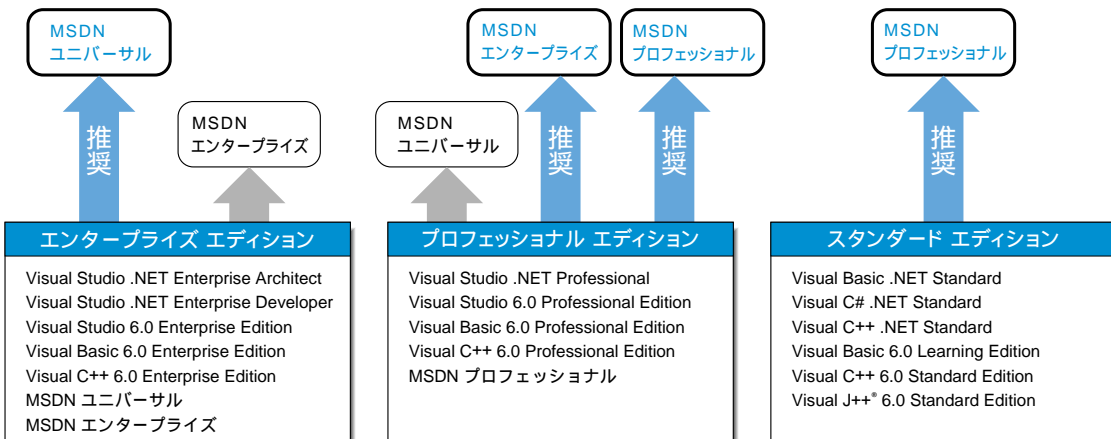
MSDN
ユニバーサル

推奨

MSDN
エンタープライズ

エンタープライズ エディション

Visual Studio .NET Enterprise Architect
Visual Studio .NET Enterprise Developer
Visual Studio 6.0 Enterprise Edition
Visual Basic 6.0 Enterprise Edition
Visual C++ 6.0 Enterprise Edition
MSDN ユニバーサル
MSDN エンタープライズ

MSDN
エンタープライズ

MSDN
プロフェッショナル

MSDN
ユニバーサル

推奨

推奨

プロフェッショナル エディション

Visual Studio .NET Professional
Visual Studio 6.0 Professional Edition
Visual Basic 6.0 Professional Edition
Visual C++ 6.0 Professional Edition
MSDN プロフェッショナル

MSDN
プロフェッショナル

推奨

スタンダード エディション

Visual Basic .NET Standard
Visual C# .NET Standard
Visual C++ .NET Standard
Visual Basic 6.0 Learning Edition
Visual C++ 6.0 Standard Edition
Visual J++® 6.0 Standard Edition